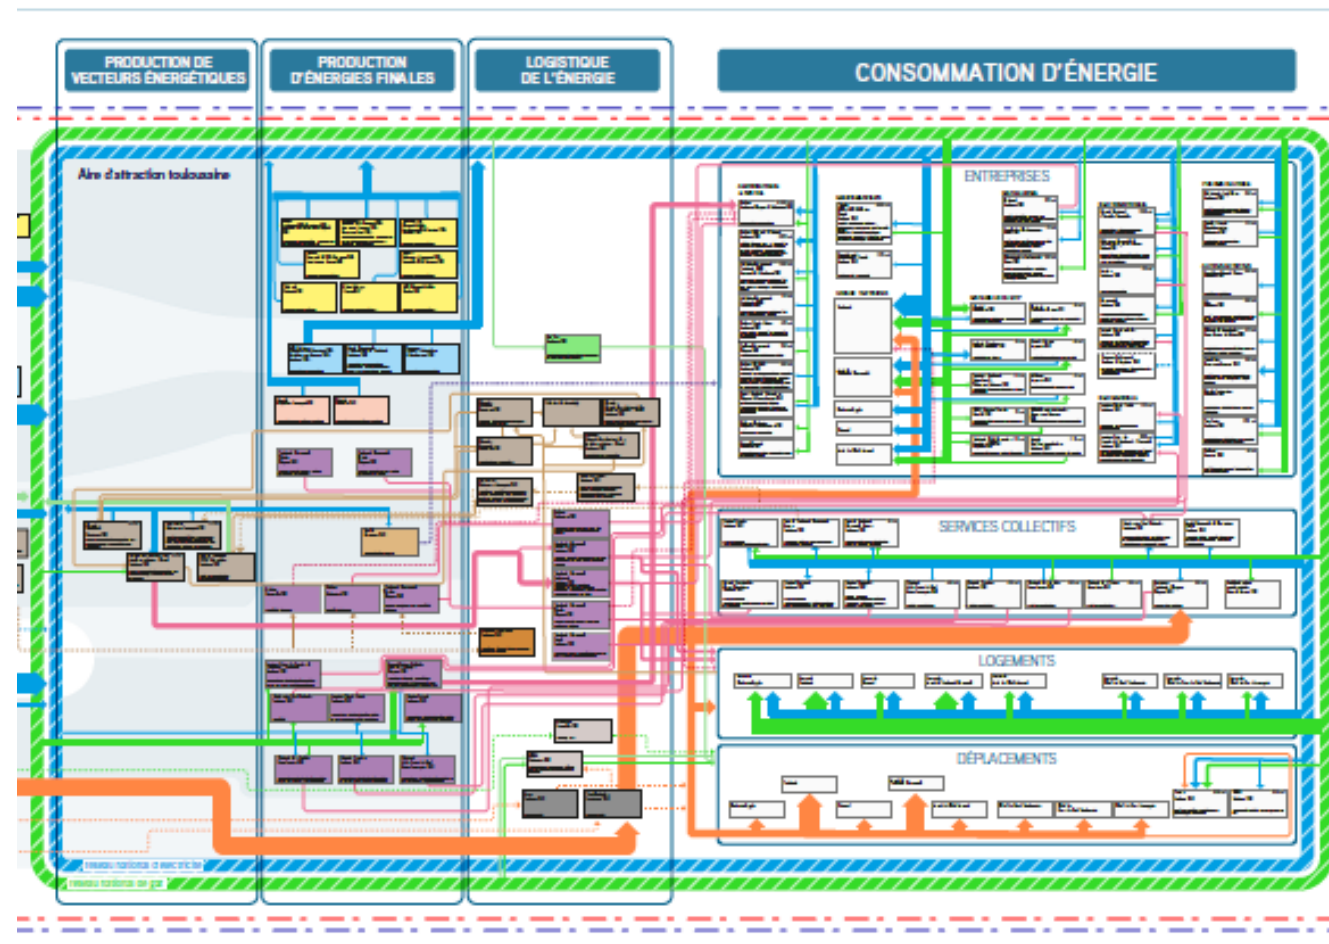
PRODUCTION DE VECTEURS ÉNERGÉTIQUES

PRODUCTION D'ÉNERGIES FINALES

LOGISTIQUE DE L'ÉNERGIE

CONSOMMATION D'ÉNERGIE

Aire d'attraction toulousaine

ENTREPRISES

SERVICES COLLECTIFS

LOGEMENTS

DÉPLACEMENTS

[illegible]

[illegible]